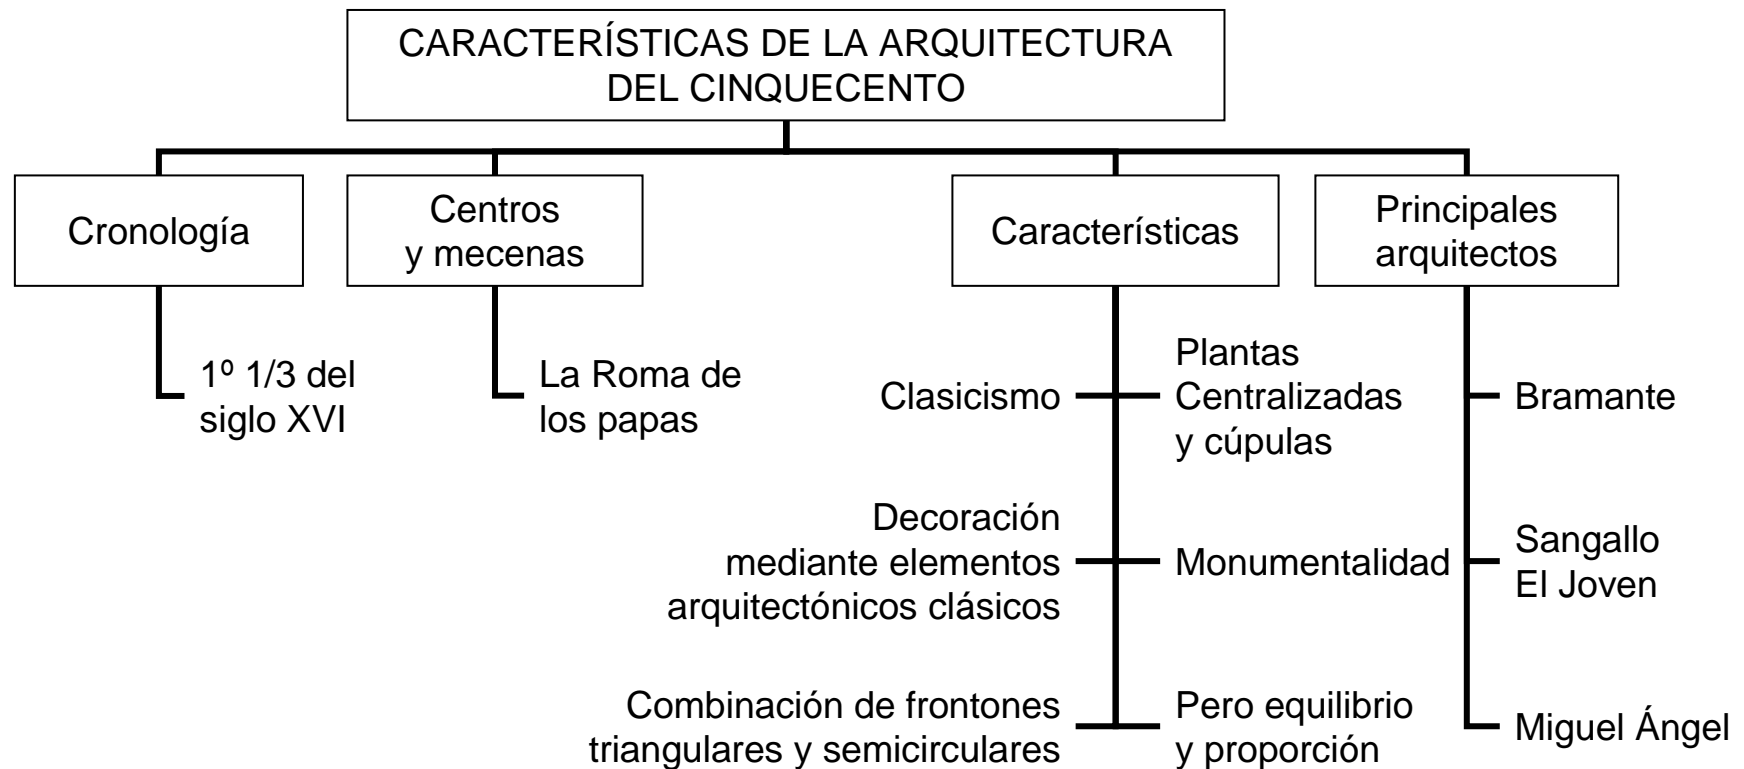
CARACTERÍSTICAS DE LA ARQUITECTURA DEL CINQUECENTO

Cronología

1º 1/3 del siglo XVI

Centros y mecenas

La Roma de los papas

Características

Clasicismo

Plantas Centralizadas y cúpulas

Decoración mediante elementos arquitectónicos clásicos

Monumentalidad

Combinación de frontones triangulares y semicirculares

Pero equilibrio y proporción

Principales arquitectos

Bramante

Sangallo El Joven

Miguel Ángel